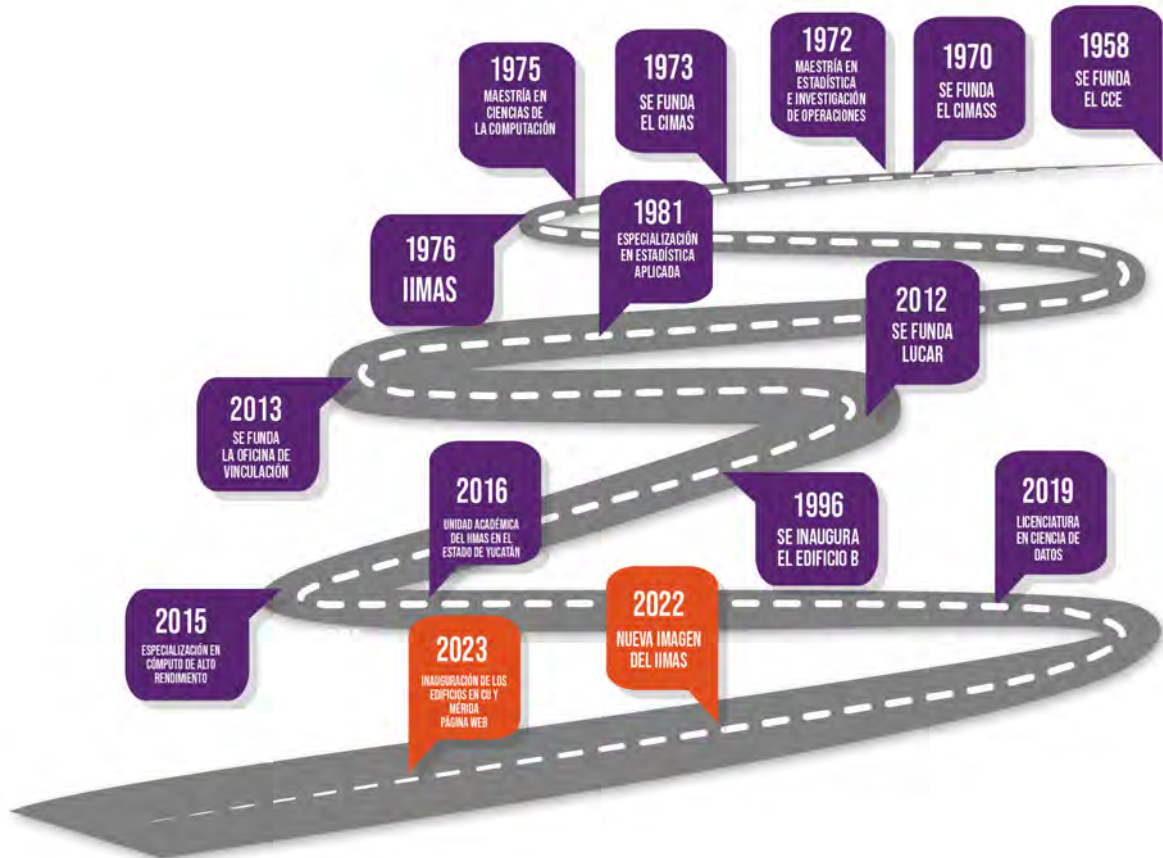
1958
SE FUNDA
EL CCE

1970
SE FUNDA
EL CIMASS

1972
MAESTRÍA EN
ESTADÍSTICA
E INVESTIGACIÓN
DE OPERACIONES

1973
SE FUNDA
EL CIMAS

1975
MAESTRÍA EN
CIENCIAS DE
LA COMPUTACIÓN

1976
IIMAS

1981
ESPECIALIZACIÓN
EN ESTADÍSTICA
APLICADA

2012
SE FUNDA
LUCAR

2013
SE FUNDA
LA OFICINA DE
VINCULACIÓN

2016
UNIDAD ACADÉMICA
DEL IIMAS EN EL
ESTADO DE YUCATÁN

1996
SE INAUGURA
EL EDIFICIO B

2019
LICENCIATURA
EN CIENCIA DE
DATOS

2015
ESPECIALIZACIÓN EN
CÓMPUTO DE ALTO
RENDIMIENTO

2022
NUEVA IMAGEN
DEL IIMAS

2023
INAUGURACIÓN DE LOS
EDIFICIOS EN CU Y
MÉRIDA
PÁGINA WEB